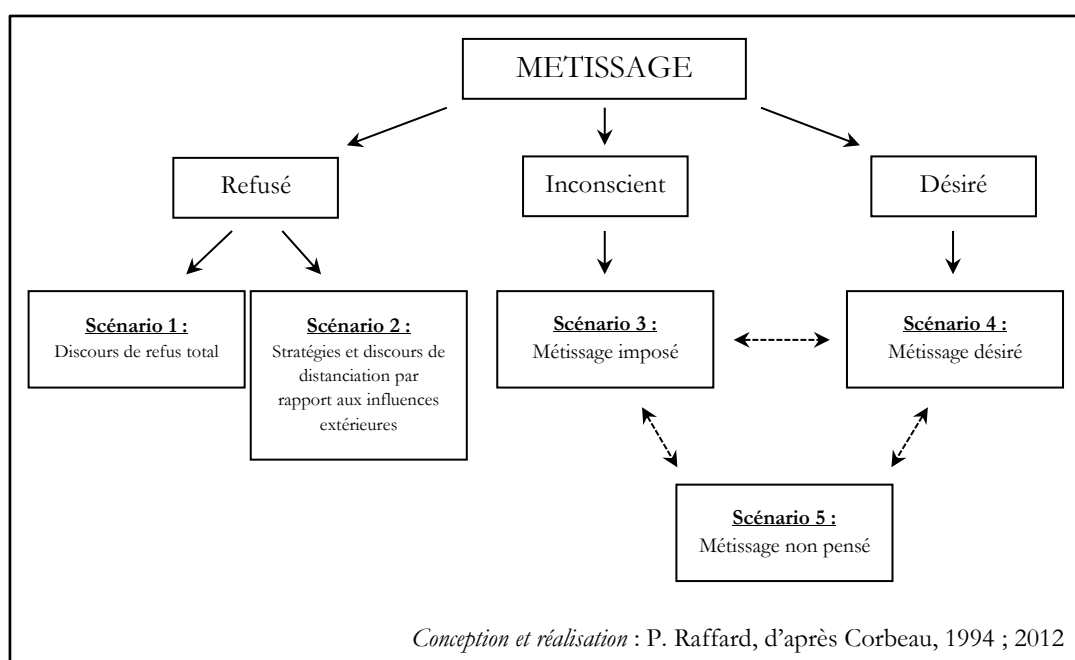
METISSAGE

Refusé

Inconscient

Désiré

Scénario 1 :
Discours de refus total

Scénario 2 :
Stratégies et discours de distanciation par rapport aux influences extérieures

Scénario 3 :
Métissage imposé

Scénario 4 :
Métissage désiré

Scénario 5 :
Métissage non pensé

*Conception et réalisation* : P. Raffard, d'après Corbeau, 1994 ; 2012